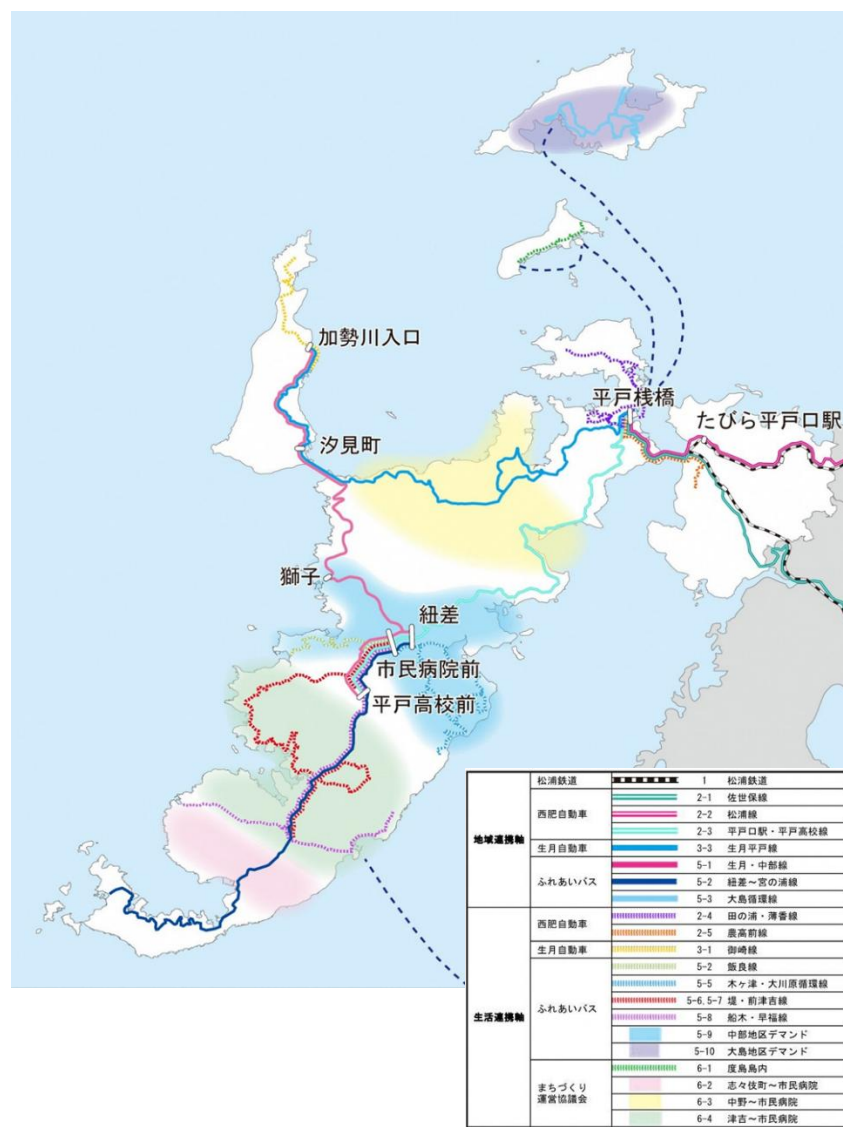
加勢川入口

平戸桟橋

たびら平戸口駅

汐見町

獅子

紐差

市民病院前

平戸高校前

| | 松浦鉄道 | 1 松浦鉄道 |
|---|---|---|
| 地域連携軸 | 西肥自動車 | 2-1 佐世保線 |
| | | 2-2 松浦線 |
| | | 2-3 平戸口駅・平戸高校線 |
| | 生月自動車 | 3-3 生月平戸線 |
| | ふれあいバス | 5-1 生月・中部線 |
| | | 5-2 紐差～宮の浦線 |
| | | 5-3 大島循環線 |
| 生活連携軸 | 西肥自動車 | 2-4 田の浦・薄香線 |
| | | 2-5 農高前線 |
| | 生月自動車 | 3-1 御崎線 |
| | ふれあいバス | 5-2 飯良線 |
| | | 5-5 木ヶ津・大川原循環線 |
| | | 5-6.5-7 堤・前津吉線 |
| | | 5-8 船木・早福線 |
| | | 5-9 中部地区デマンド |
| | | 5-10 大島地区デマンド |
| | まちづくり運営協議会 | 6-1 度島島内 |
| | | 6-2 志々伎町～市民病院 |
| | | 6-3 中野～市民病院 |
| | | 6-4 津吉～市民病院 |